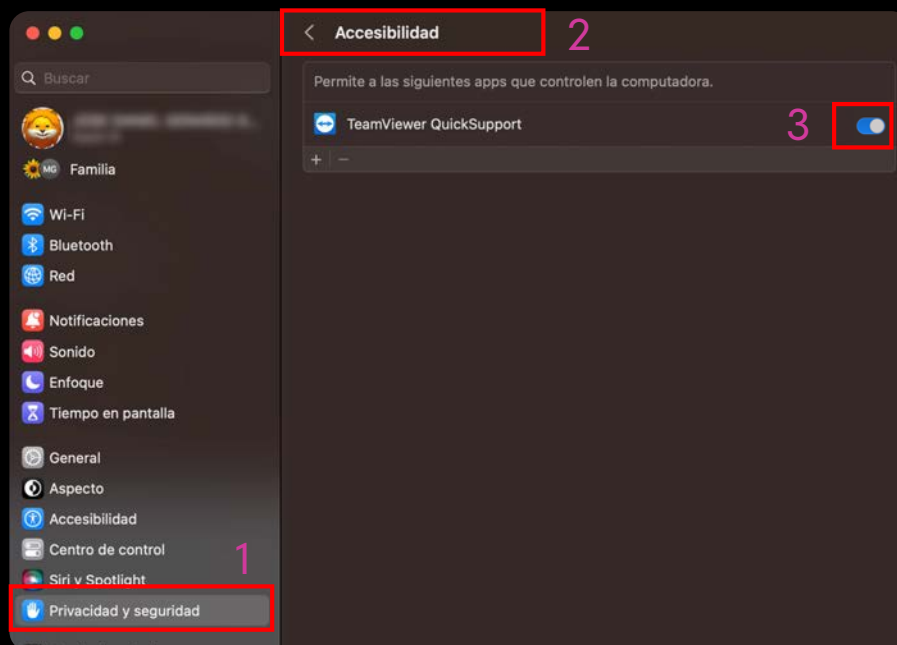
Buscar

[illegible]

MG Familia

Wi-Fi
Bluetooth
Red

Notificaciones
Sonido
Enfoque
Tiempo en pantalla

General
Aspecto
Accesibilidad
Centro de control
Siri y Spotlight
Privacidad y seguridad

1

Accesibilidad

2

Permite a las siguientes apps que controlen la computadora.

TeamViewer QuickSupport

3

+ −